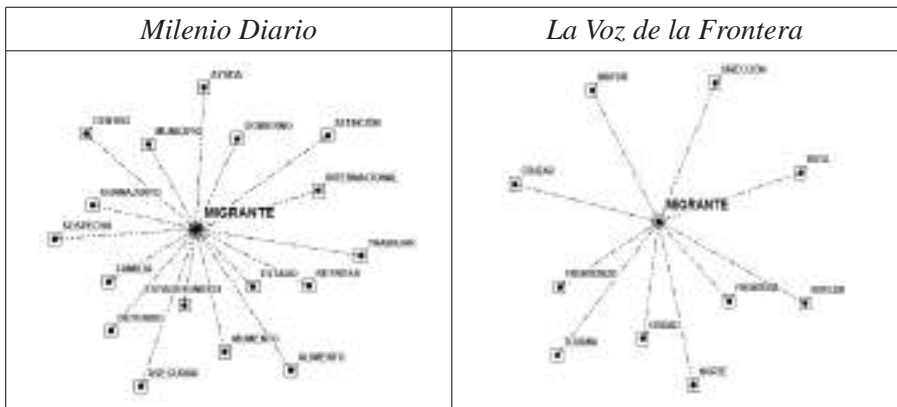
| Milenio Diario | La Voz de la Frontera |
|---|---|
| AYUDA, CENTRO, MUNICIPIO, GOBIERNO, ATENCIÓN, INTERNACIONAL, GUANAJUATO, MIGRANTE, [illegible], TRABAJAR, FAMILIA, ESTADOS UNIDOS, ESTADO, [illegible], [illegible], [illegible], ALIMENTOS, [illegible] | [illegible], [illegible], CIUDAD, RUTA, MIGRANTE, FRONTERIZO, FRONTERA, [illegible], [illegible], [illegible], NORTE |